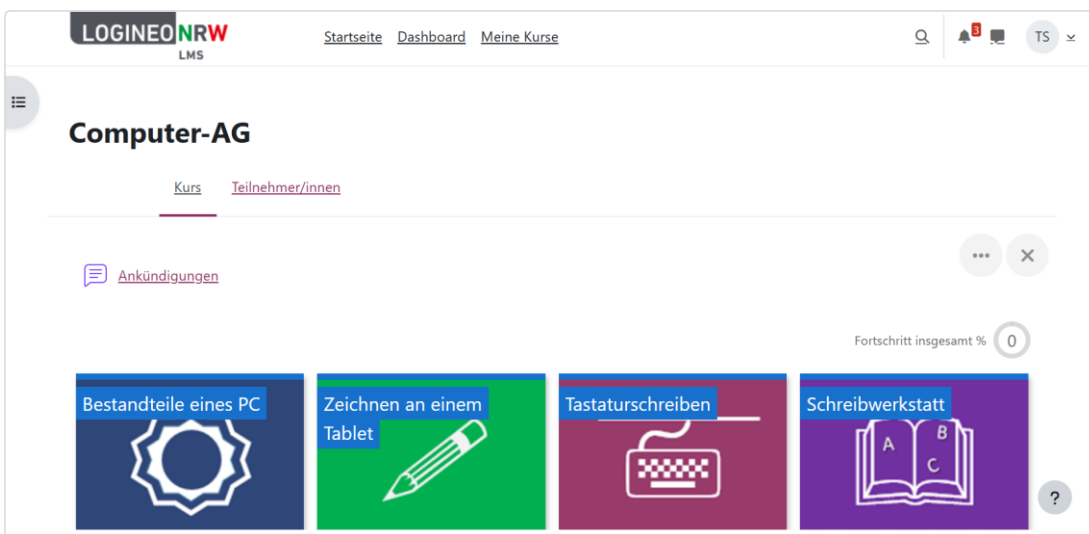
LOGINEO NRW LMS

Startseite Dashboard Meine Kurse

3

TS

Computer-AG

Kurs Teilnehmer/innen

Ankündigungen

Fortschritt insgesamt % 0

Bestandteile eines PC

Zeichnen an einem Tablet

Tastaturschreiben

Schreibwerkstatt

A B C

?